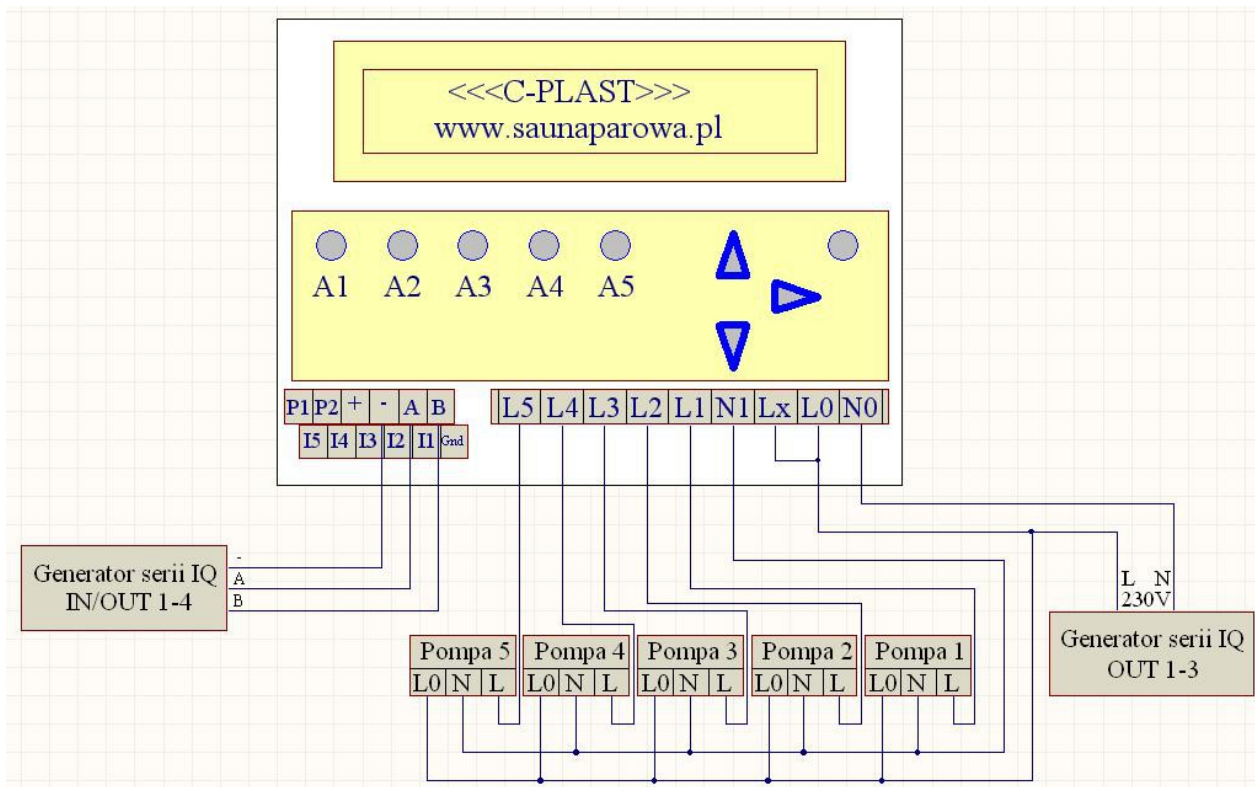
<<<C-PLAST>>>
www.saunaparowa.pl

A1 A2 A3 A4 A5

| P1 | P2 | + | - | A | B |
|---|---|---|---|---|---|

| I5 | I4 | I3 | I2 | I1 | Gnd |
|---|---|---|---|---|---|

| L5 | L4 | L3 | L2 | L1 | N1 | Lx | L0 | N0 |
|---|---|---|---|---|---|---|---|---|

Generator serii IQ
IN/OUT 1-4

-
A
B

L N
230V

Generator serii IQ
OUT 1-3

| Pompa 5 | | | Pompa 4 | | | Pompa 3 | | | Pompa 2 | | | Pompa 1 | | |
|---|---|---|---|---|---|---|---|---|---|---|---|---|---|---|
| L0 | N | L | L0 | N | L | L0 | N | L | L0 | N | L | L0 | N | L |